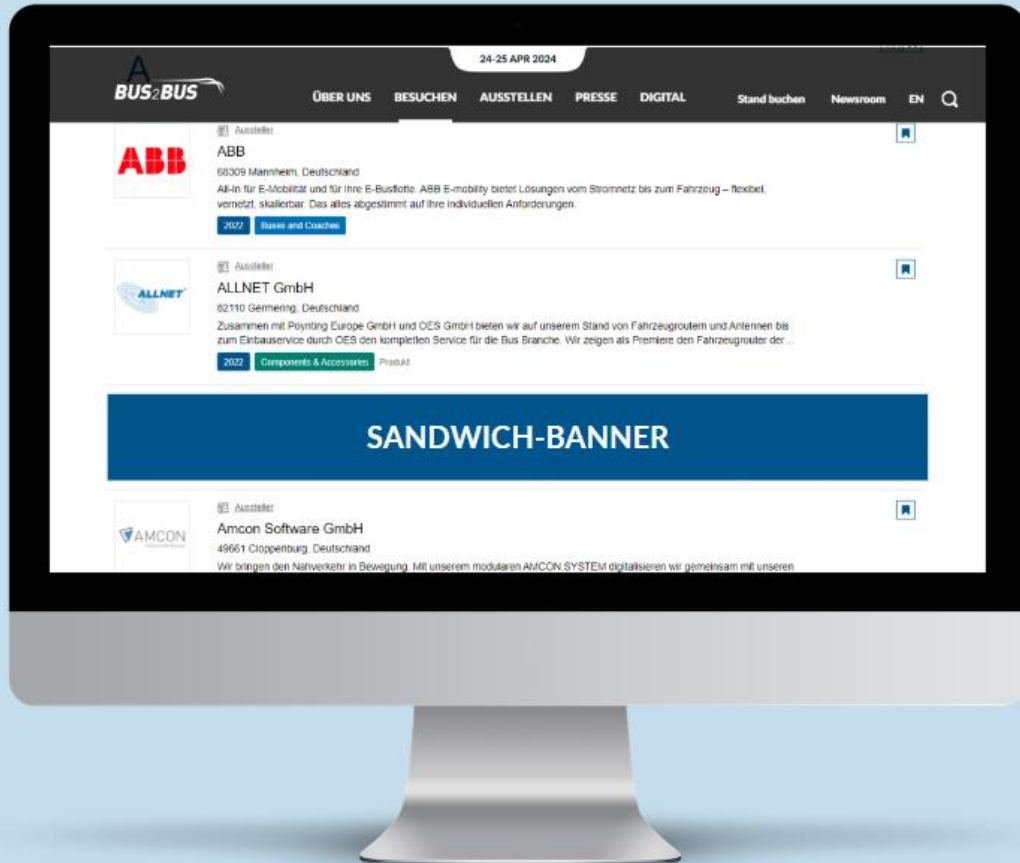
24-25 APR 2024

BUS2BUS

ÜBER UNS BESUCHEN AUSSTELLEN PRESSE DIGITAL Stand buchen Newsroom EN

ABB

Aussteller

ABB

68309 Mannheim, Deutschland

All-in für E-Mobilität und für Ihre E-Busflotte. ABB E-mobility bietet Lösungen vom Stromnetz bis zum Fahrzeug – flexibel, vernetzt, skalierbar. Das alles abgestimmt auf Ihre individuellen Anforderungen.

2022 Buses and Coaches

ALLNET

Aussteller

ALLNET GmbH

82110 Germering, Deutschland

Zusammen mit Poynting Europe GmbH und OES GmbH bieten wir auf unserem Stand von Fahrzeugroutern und Antennen bis zum Einbauservice durch OES den kompletten Service für die Bus Branche. Wir zeigen als Premiere den Fahrzeugrouter der...

2022 Components & Accessories Produkt

SANDWICH-BANNER

AMCON

Aussteller

Amcon Software GmbH

49661 Cloppenburg, Deutschland

Wir bringen den Nahverkehr in Bewegung. Mit unserem modularen AMCON SYSTEM digitalisieren wir gemeinsam mit unseren